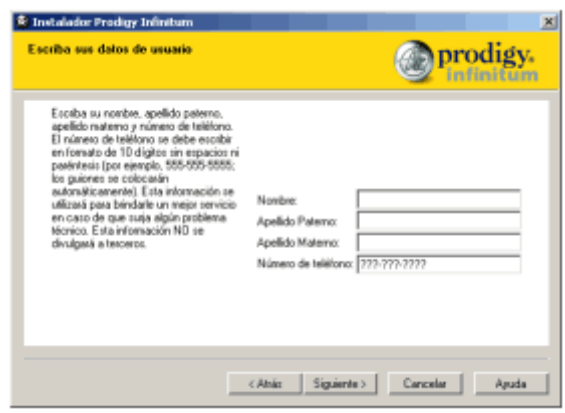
Instalador Prodigy Infinitum

Escriba sus datos de usuario

prodigy. infinitum

Escriba su nombre, apellido paterno, apellido materno y número de teléfono. El número de teléfono se debe escribir en formato de 10 dígitos sin espacios ni paréntesis (por ejemplo, 555-555-5555; los guiones se colocarán automáticamente). Esta información se utilizará para brindarle un mejor servicio en caso de que surja algún problema técnico. Esta información NO se divulgará a terceros.

Nombre:
Apellido Paterno:
Apellido Materno:
Número de teléfono: ???-???-????

< Atrás | Siguiente > | Cancelar | Ayuda